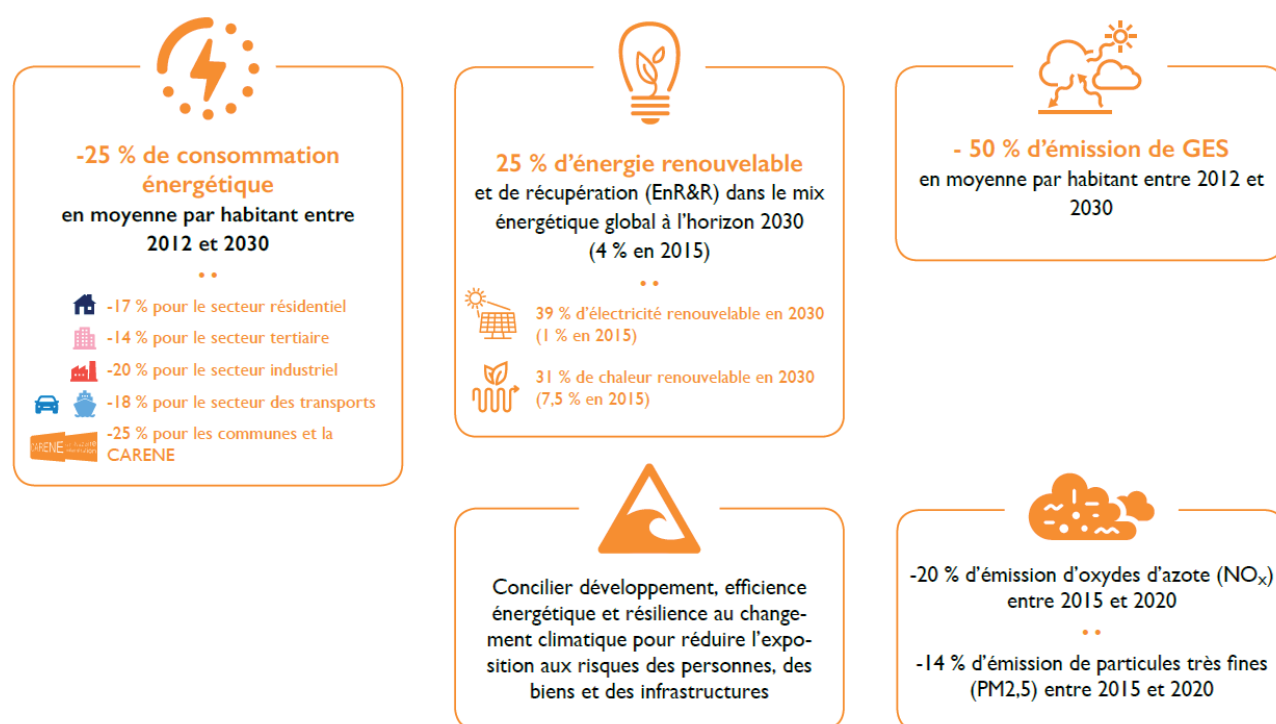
-25 % de consommation énergétique
en moyenne par habitant entre 2012 et 2030

• •

-17 % pour le secteur résidentiel
-14 % pour le secteur tertiaire
-20 % pour le secteur industriel
-18 % pour le secteur des transports
CARENE
-25 % pour les communes et la CARENE

25 % d'énergie renouvelable
et de récupération (EnR&R) dans le mix énergétique global à l'horizon 2030
(4 % en 2015)

• •

39 % d'électricité renouvelable en 2030
(1 % en 2015)
31 % de chaleur renouvelable en 2030
(7,5 % en 2015)

- 50 % d'émission de GES
en moyenne par habitant entre 2012 et 2030

Concilier développement, efficience énergétique et résilience au changement climatique pour réduire l'exposition aux risques des personnes, des biens et des infrastructures

-20 % d'émission d'oxydes d'azote ($NO_X$) entre 2015 et 2020

• •

-14 % d'émission de particules très fines (PM2,5) entre 2015 et 2020